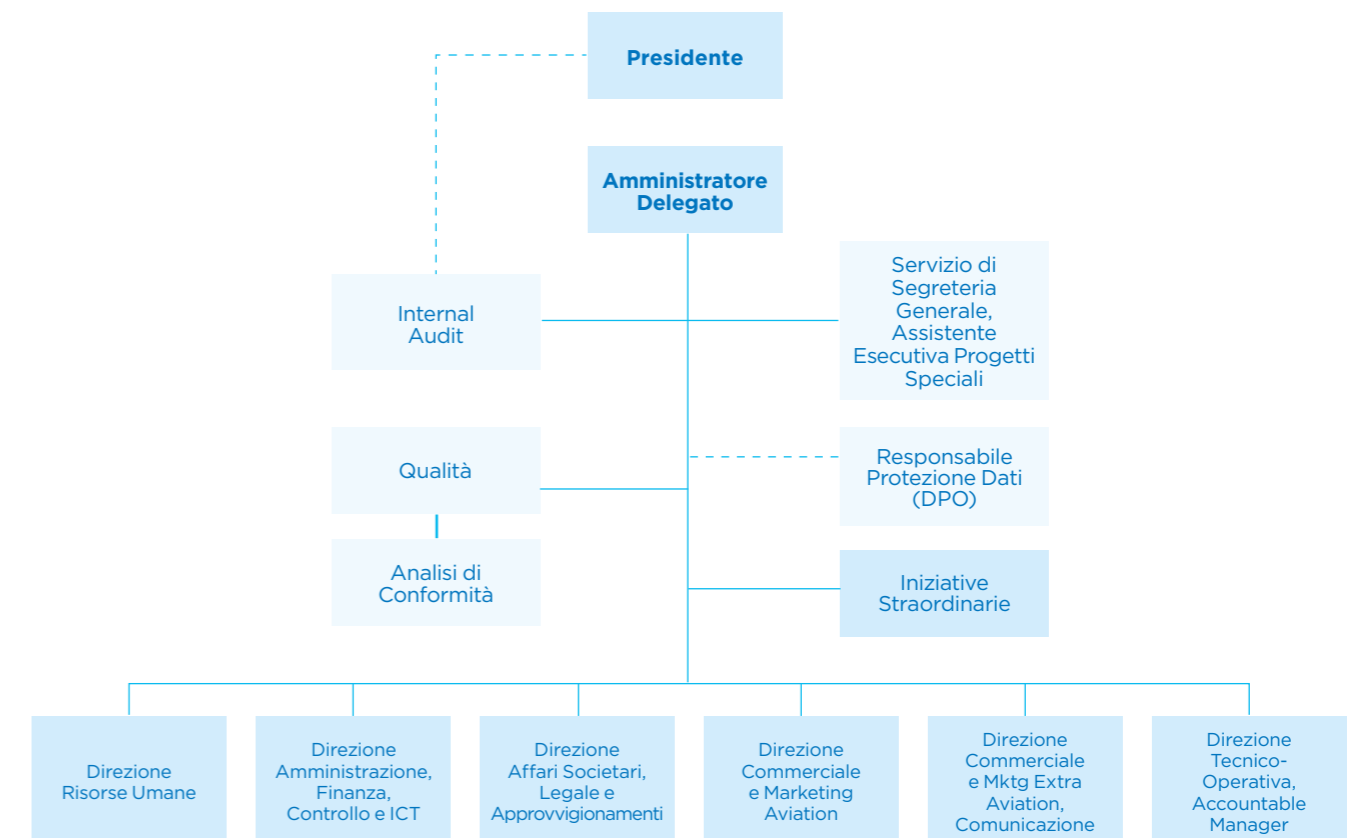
Presidente

Amministratore Delegato

Internal Audit

Servizio di Segreteria Generale, Assistente Esecutiva Progetti Speciali

Qualità

Responsabile Protezione Dati (DPO)

Analisi di Conformità

Iniziative Straordinarie

Direzione Risorse Umane

Direzione Amministrazione, Finanza, Controllo e ICT

Direzione Affari Societari, Legale e Approvvigionamenti

Direzione Commerciale e Marketing Aviation

Direzione Commerciale e Mktg Extra Aviation, Comunicazione

Direzione Tecnico-Operativa, Accountable Manager